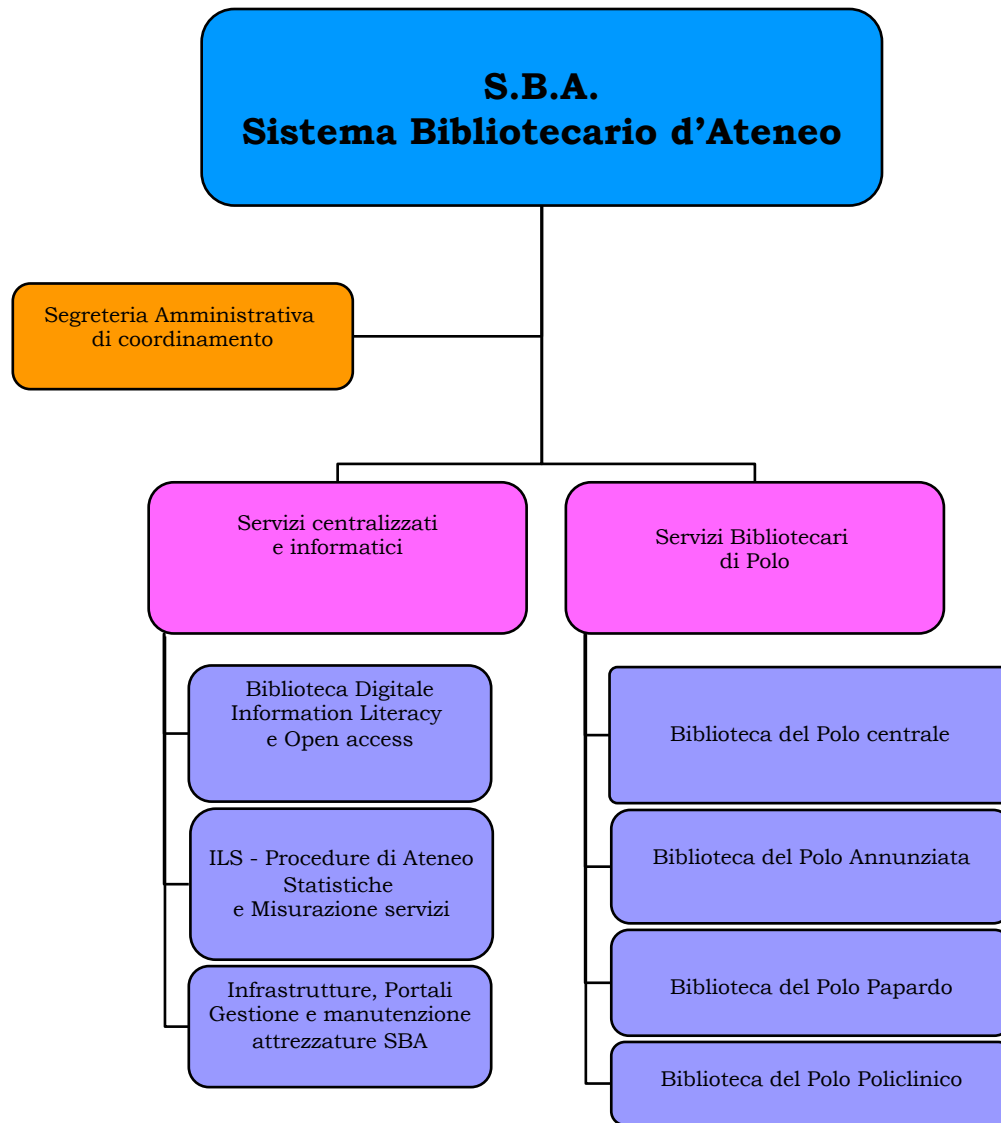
S.B.A.
Sistema Bibliotecario d’Ateneo

Segreteria Amministrativa di coordinamento

Servizi centralizzati e informatici

Servizi Bibliotecari di Polo

Biblioteca Digitale Information Literacy e Open access

ILS - Procedure di Ateneo Statistiche e Misurazione servizi

Infrastrutture, Portali Gestione e manutenzione attrezzature SBA

Biblioteca del Polo centrale

Biblioteca del Polo Annunziata

Biblioteca del Polo Papardo

Biblioteca del Polo Policlinico